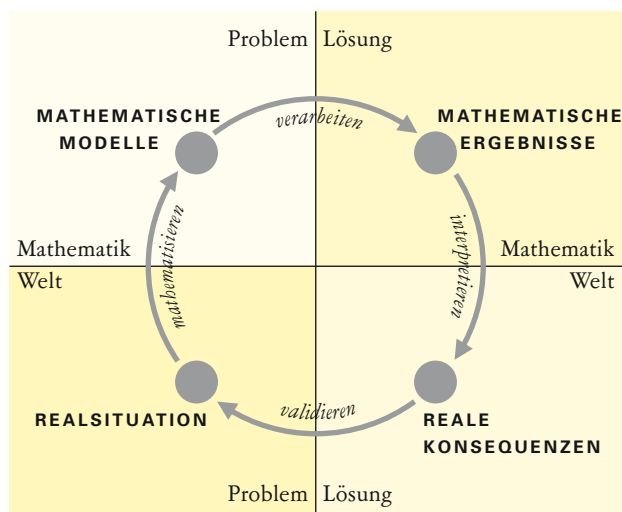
Problem Lösung

MATHEMATISCHE MODELLE

verarbeiten

MATHEMATISCHE ERGEBNISSE

mathematisieren

interpretieren

Mathematik

Welt

Mathematik

Welt

REALSITUATION

validieren

REALE KONSEQUENZEN

Problem Lösung